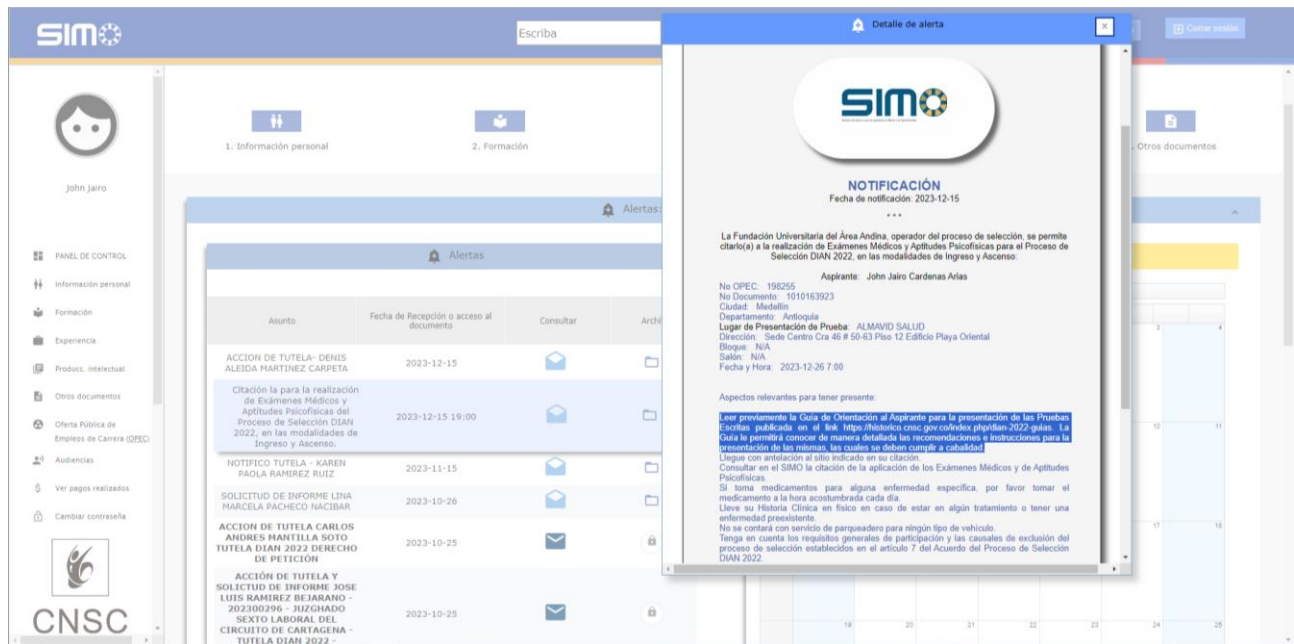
SIMO

Escriba

Cerrar sesión

John Jairo

PANEL DE CONTROL
Información personal
Formación
Experiencia
Producc. intelectual
Otros documentos
Oferta Pública de Empleos de Carrera (OPEC)
Audiencias
Ver pagos realizados
Cambiar contraseña

CNSC

1. Información personal
2. Formación
Otros documentos

Alertas

Alertas

| Asunto | Fecha de Recepción o acceso al documento | Consultar | Archi |
|---|---|---|---|
| ACCION DE TUTELA- DENIS ALEIDA MARTINEZ CARPETA | 2023-12-15 | | |
| Citación la para la realización de Exámenes Médicos y Aptitudes Psicofísicas del Proceso de Selección DIAN 2022, en las modalidades de Ingreso y Ascenso. | 2023-12-15 19:00 | | |
| NOTIFICO TUTELA - KAREN PAOLA RAMIREZ RUIZ | 2023-11-15 | | |
| SOLICITUD DE INFORME LINA MARCELA PACHECO NACIBAR | 2023-10-26 | | |
| ACCION DE TUTELA CARLOS ANDRES MANTILLA SOTO TUTELA DIAN 2022 DERECHO DE PETICIÓN | 2023-10-25 | | |
| ACCIÓN DE TUTELA Y SOLICITUD DE INFORME JOSE LUIS RAMIREZ BEJARANO - 202300296 - JUZGADO SEXTO LABORAL DEL CIRCUITO DE CARTAGENA - TUTELA DIAN 2022 - | 2023-10-25 | | |

Detalle de alerta

SIMO

NOTIFICACIÓN
Fecha de notificación: 2023-12-15

La Fundación Universitaria del Área Andina, operador del proceso de selección, se permite citarlo(a) a la realización de Exámenes Médicos y Aptitudes Psicofísicas para el Proceso de Selección DIAN 2022, en las modalidades de Ingreso y Ascenso:

Aspirante: John Jairo Cardenas Arias
No OPEC: 198255
No Documento: 1010163923
Ciudad: Medellin
Departamento: Antioquia
Lugar de Presentación de Prueba: ALMAVID SALUD
Dirección: Sede Centro Cra 46 # 50-63 Piso 12 Edificio Playa Oriental
Bloque: N/A
Salón: N/A
Fecha y Hora: 2023-12-26 7:00

Aspectos relevantes para tener presente:

Leer previamente la Guía de Orientación al Aspirante para la presentación de las Pruebas Escritas publicada en el link https://historico.cnsc.gov.co/index.php/dian-2022-guias. La Guía le permitirá conocer de manera detallada las recomendaciones e instrucciones para la presentación de las mismas, las cuales se deben cumplir a cabalidad.
Llegue con antelación al sitio indicado en su citación.
Consultar en el SIMO la citación de la aplicación de los Exámenes Médicos y de Aptitudes Psicofísicas.
Si toma medicamentos para alguna enfermedad especifica, por favor tomar el medicamento a la hora acostumbrada cada día.
Lleve su Historia Clínica en físico en caso de estar en algún tratamiento o tener una enfermedad preexistente.
No se contará con servicio de parqueadero para ningún tipo de vehículo.
Tenga en cuenta los requisitos generales de participación y las causales de exclusión del proceso de selección establecidos en el artículo 7 del Acuerdo del Proceso de Selección DIAN 2022.